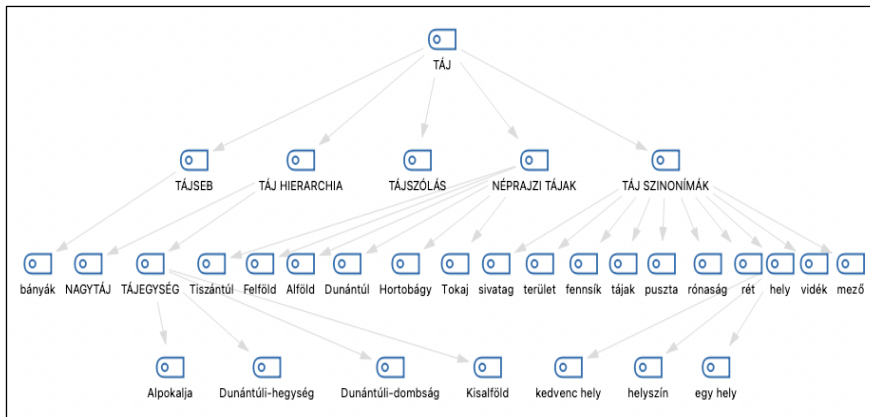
TÁJ

TÁJSEB
TÁJ HIERARCHIA
TÁJSZÓLÁS
NÉPRAJZI TÁJAK
TÁJ SZINONÍMÁK

bányák
NAGYTÁJ
TÁJEGYSÉG
Tiszántúl
Felföld
Alföld
Dunántúl
Hortobágy
Tokaj
sivatag
terület
fennsík
tájak
puszta
rónaság
rét
hely
vidék
mező

Alpokalja
Dunántúli-hegység
Dunántúli-dombság
Kisalföld
kedvenc hely
helyszín
egy hely